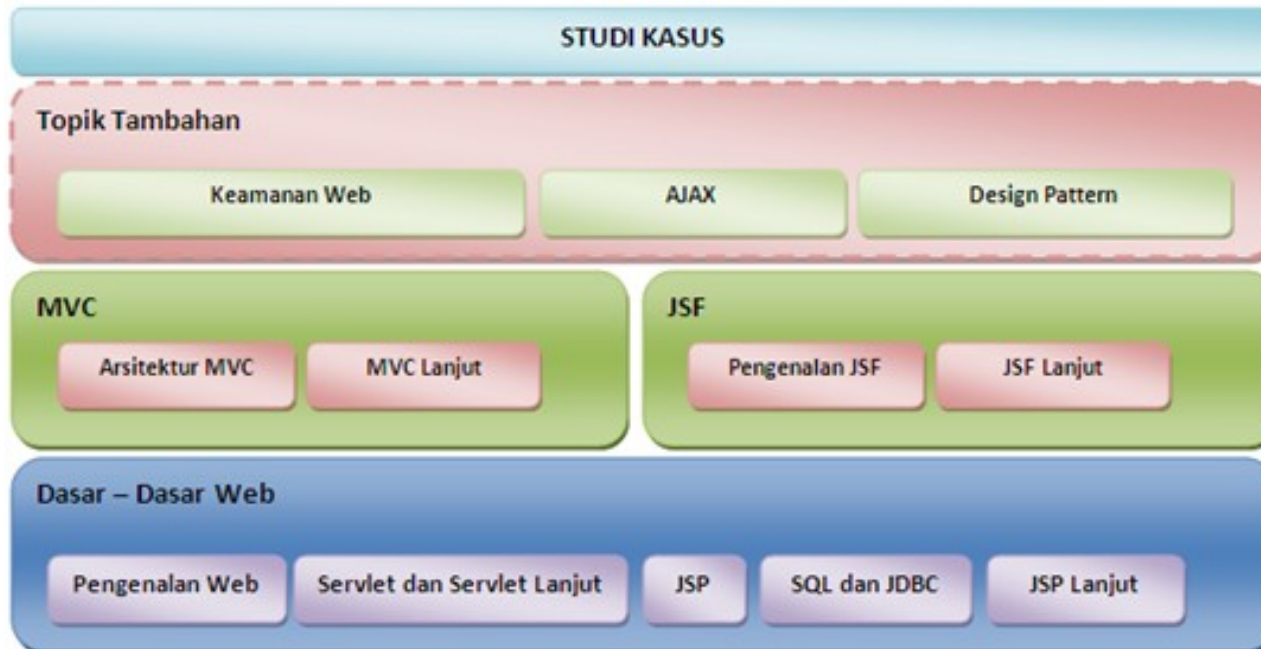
STUDI KASUS

Topik Tambahan

Keamanan Web

AJAX

Design Pattern

MVC

Arsitektur MVC

MVC Lanjut

JSF

Pengenalan JSF

JSF Lanjut

Dasar – Dasar Web

Pengenalan Web

Servlet dan Servlet Lanjut

JSP

SQL dan JDBC

JSP Lanjut